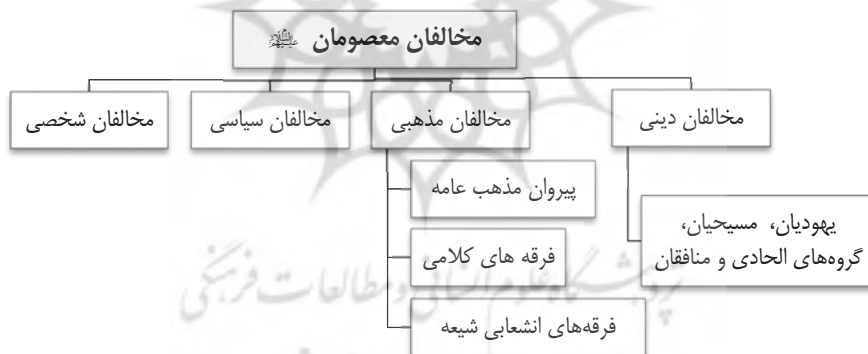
مخالفان معصومان علیهم‌السلام

مخالفان دینی

مخالفان مذهبی

مخالفان سیاسی

مخالفان شخصی

پیروان مذهب عامه

فرقه های کلامی

فرقه‌های انشعابی شیعه

یهودیان، مسیحیان، گروه‌های الحادی و منافقان

پژوهشگاه علوم انسانی و مطالعات فرهنگی